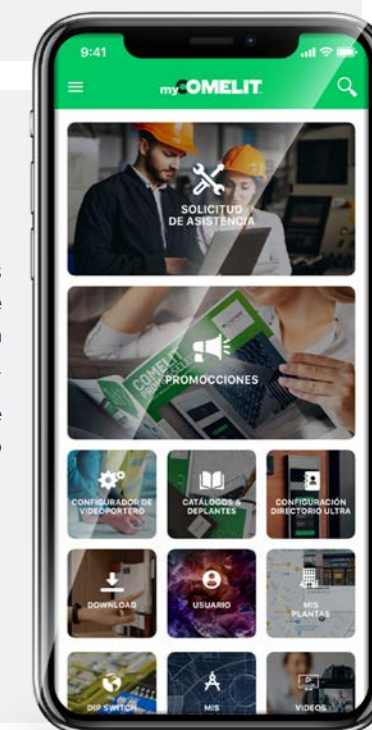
9:41

myCOMELIT

SOLICITUD DE ASISTENCIA

COMELIT

PROMOCCIONES

CONFIGURADOR DE VIDEOPORTERO

CATÁLOGOS & DEPLANTES

CONFIGURACIÓN DIRECTORIO ULTRA

DOWNLOAD

USUARIO

MIS PLANTAS

DIP SWITCH

MIS

VIDEOS